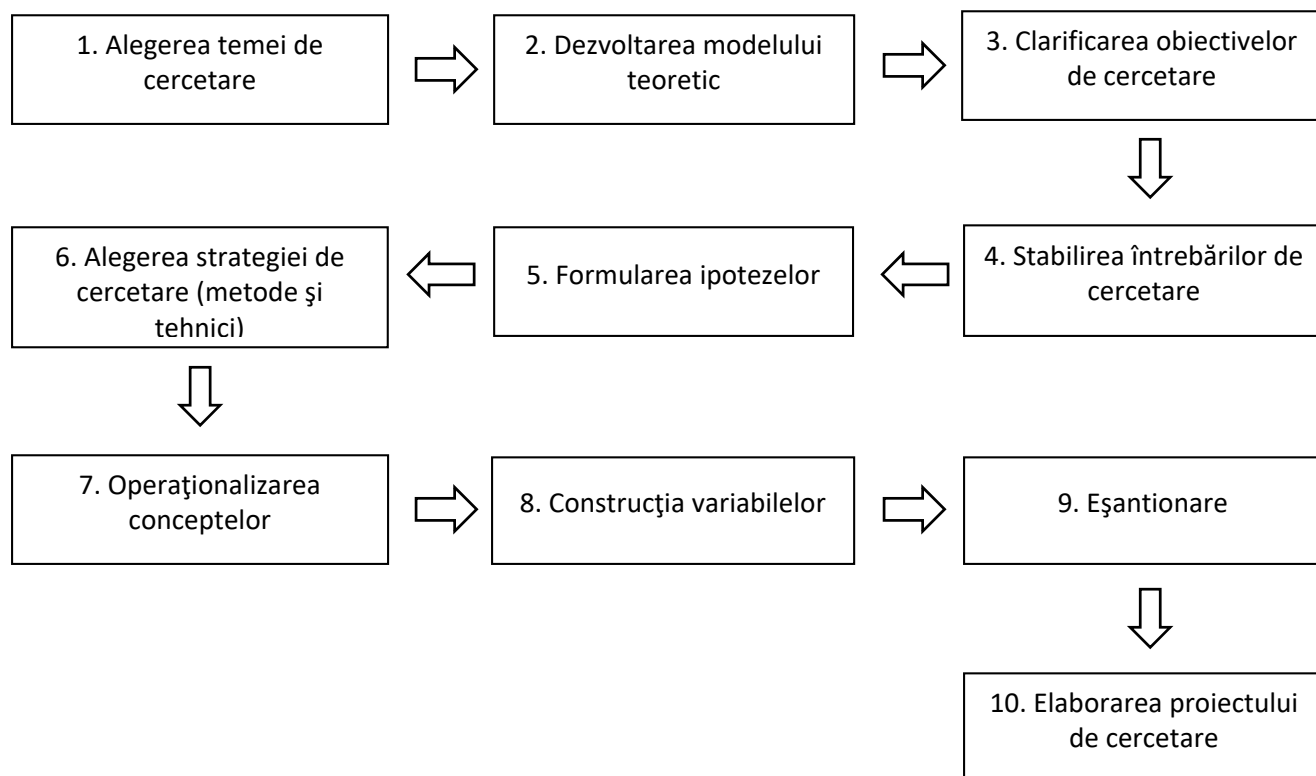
1. Alegerea temei de cercetare

2. Dezvoltarea modelului teoretic

3. Clarificarea obiectivelor de cercetare

4. Stabilirea întrebărilor de cercetare

5. Formularea ipotezelor

6. Alegerea strategiei de cercetare (metode şi tehnici)

7. Operaţionalizarea conceptelor

8. Construcţia variabilelor

9. Eşantionare

10. Elaborarea proiectului de cercetare